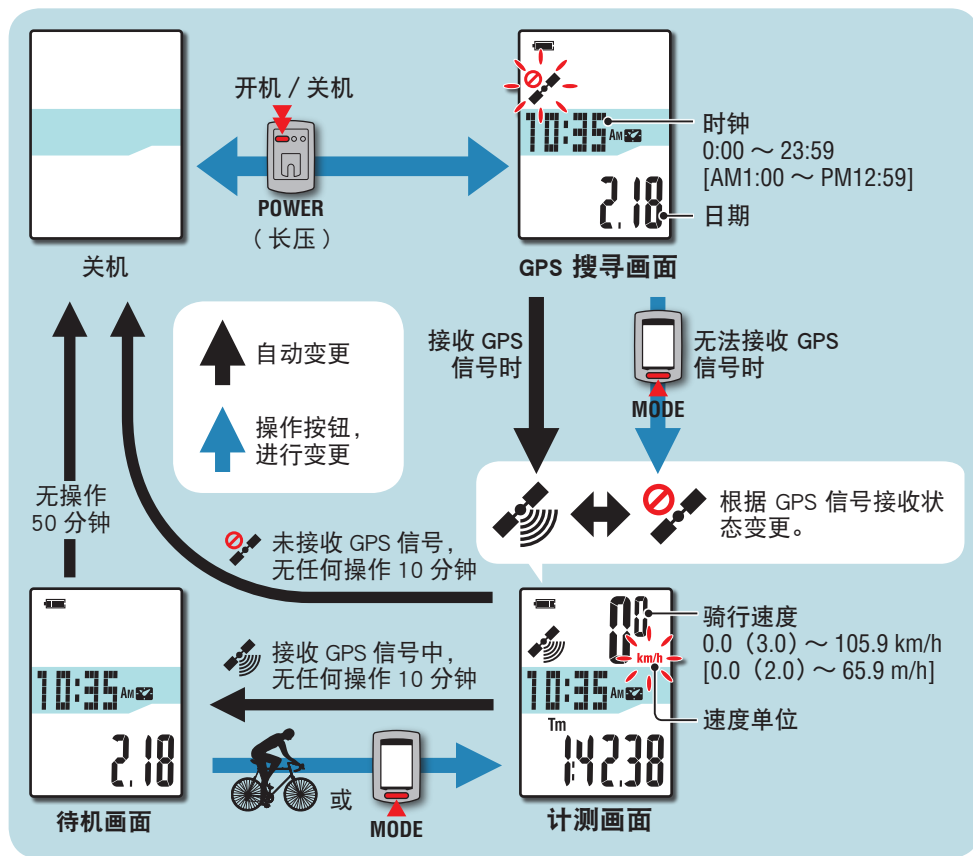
开机 / 关机

POWER
（长压）

关机

10:35 AM
2.18

时钟
0:00 ～ 23:59
[AM1:00 ～ PM12:59]

日期

GPS 搜寻画面

自动变更

操作按钮，进行变更

接收 GPS 信号时

无法接收 GPS 信号时

MODE

根据 GPS 信号接收状态变更。

无操作 50 分钟

未接收 GPS 信号，无任何操作 10 分钟

接收 GPS 信号中，无任何操作 10 分钟

10:35 AM
2.18

待机画面

或

MODE

0.0
km/h
10:35 AM
Tm
14238

骑行速度
0.0（3.0）～ 105.9 km/h
[0.0（2.0）～ 65.9 m/h]

速度单位

计测画面